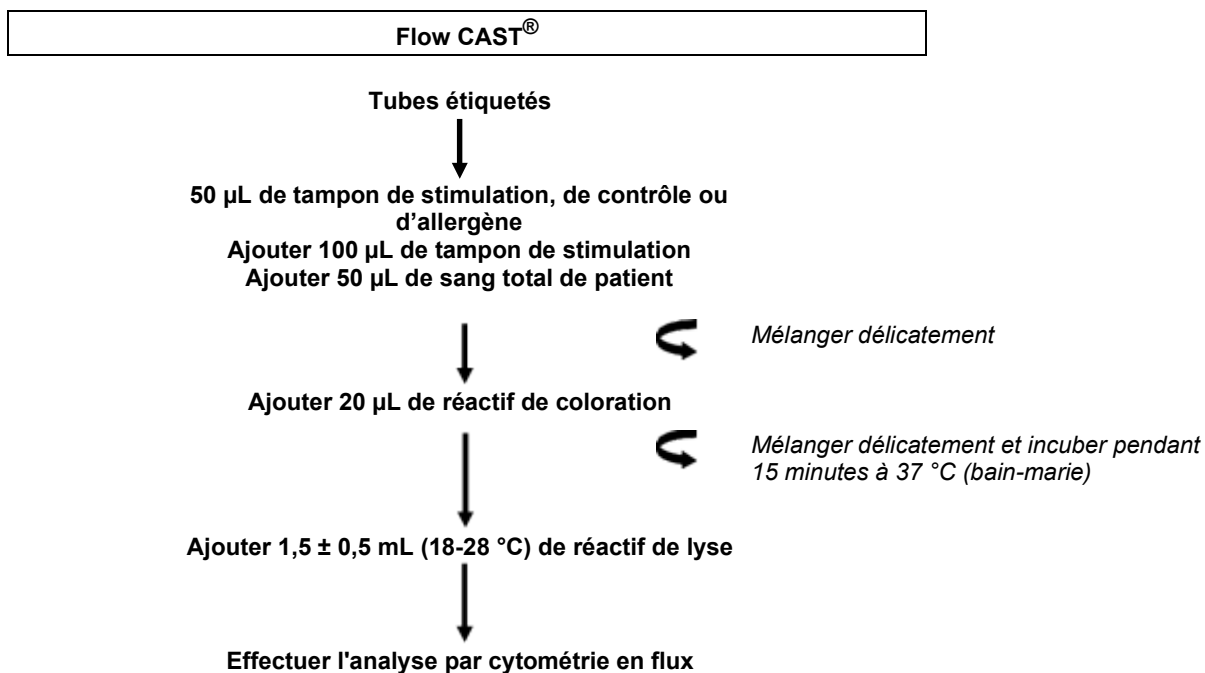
Flow CAST®

Tubes étiquetés

50 µL de tampon de stimulation, de contrôle ou d'allergène
Ajouter 100 µL de tampon de stimulation
Ajouter 50 µL de sang total de patient

Mélanger délicatement

Ajouter 20 µL de réactif de coloration

Mélanger délicatement et incuber pendant 15 minutes à 37 °C (bain-marie)

Ajouter 1,5 ± 0,5 mL (18-28 °C) de réactif de lyse

Effectuer l'analyse par cytométrie en flux